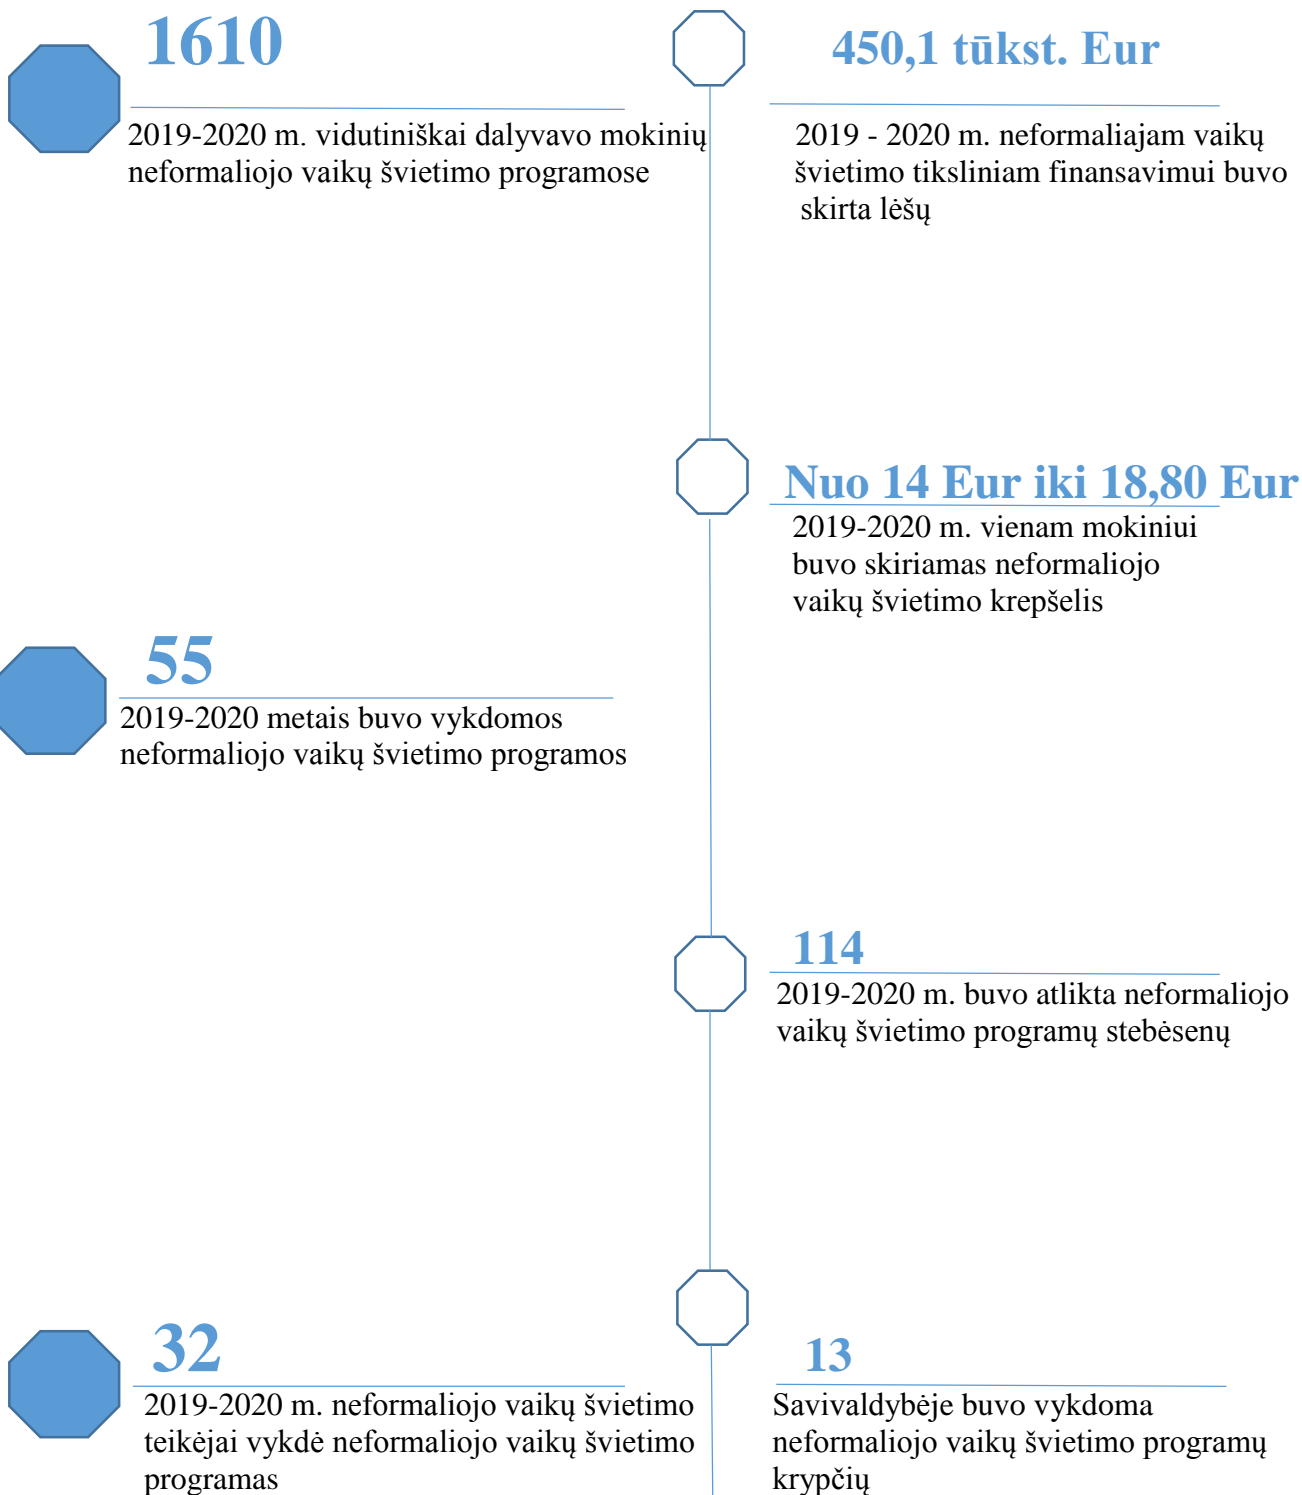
1610

2019-2020 m. vidutiniškai dalyvavo mokinių neformaliojo vaikų švietimo programose

450,1 tūkst. Eur

2019 - 2020 m. neformaliajam vaikų švietimo tiksliniam finansavimui buvo skirta lėšų

Nuo 14 Eur iki 18,80 Eur

2019-2020 m. vienam mokiniui buvo skiriamas neformaliojo vaikų švietimo krepšelis

55

2019-2020 metais buvo vykdomos neformaliojo vaikų švietimo programos

114

2019-2020 m. buvo atlikta neformaliojo vaikų švietimo programų stebėsenų

32

2019-2020 m. neformaliojo vaikų švietimo teikėjai vykdė neformaliojo vaikų švietimo programas

13

Savivaldybėje buvo vykdoma neformaliojo vaikų švietimo programų krypčių